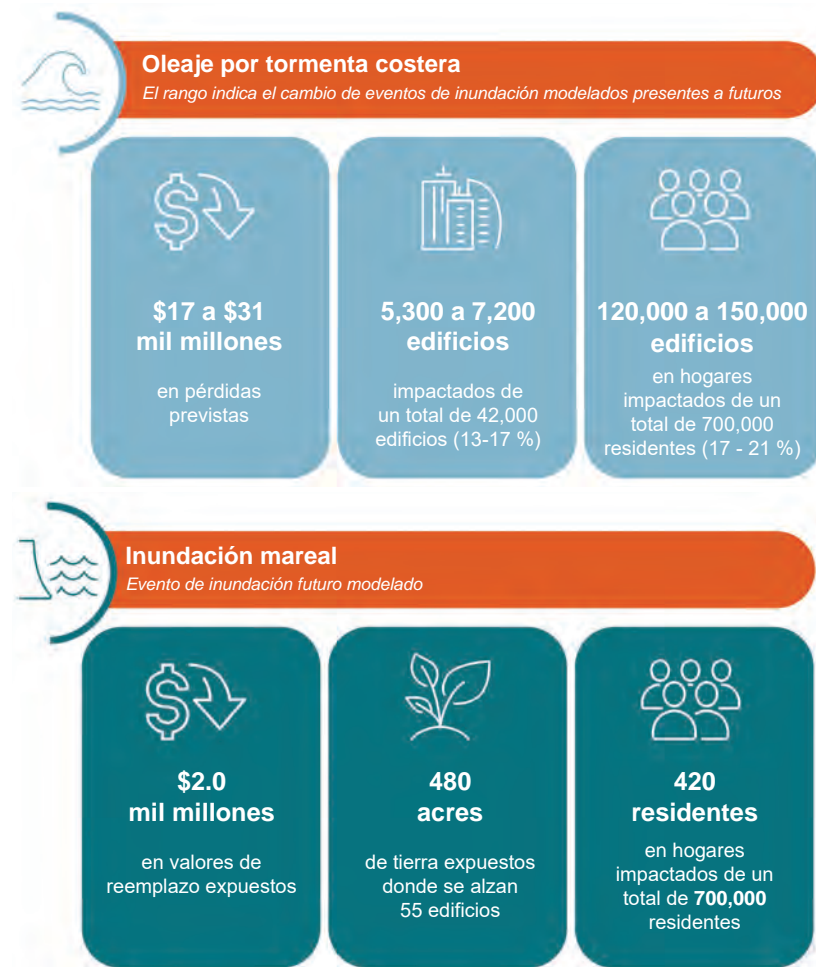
Oleaje por tormenta costera
El rango indica el cambio de eventos de inundación modelados presentes a futuros

$17 a $31 mil millones
en pérdidas previstas

5,300 a 7,200 edificios
impactados de un total de 42,000 edificios (13-17 %)

120,000 a 150,000 edificios
en hogares impactados de un total de 700,000 residentes (17 - 21 %)

Inundación mareal
Evento de inundación futuro modelado

$2.0 mil millones
en valores de reemplazo expuestos

480 acres
de tierra expuestos donde se alzan 55 edificios

420 residentes
en hogares impactados de un total de 700,000 residentes